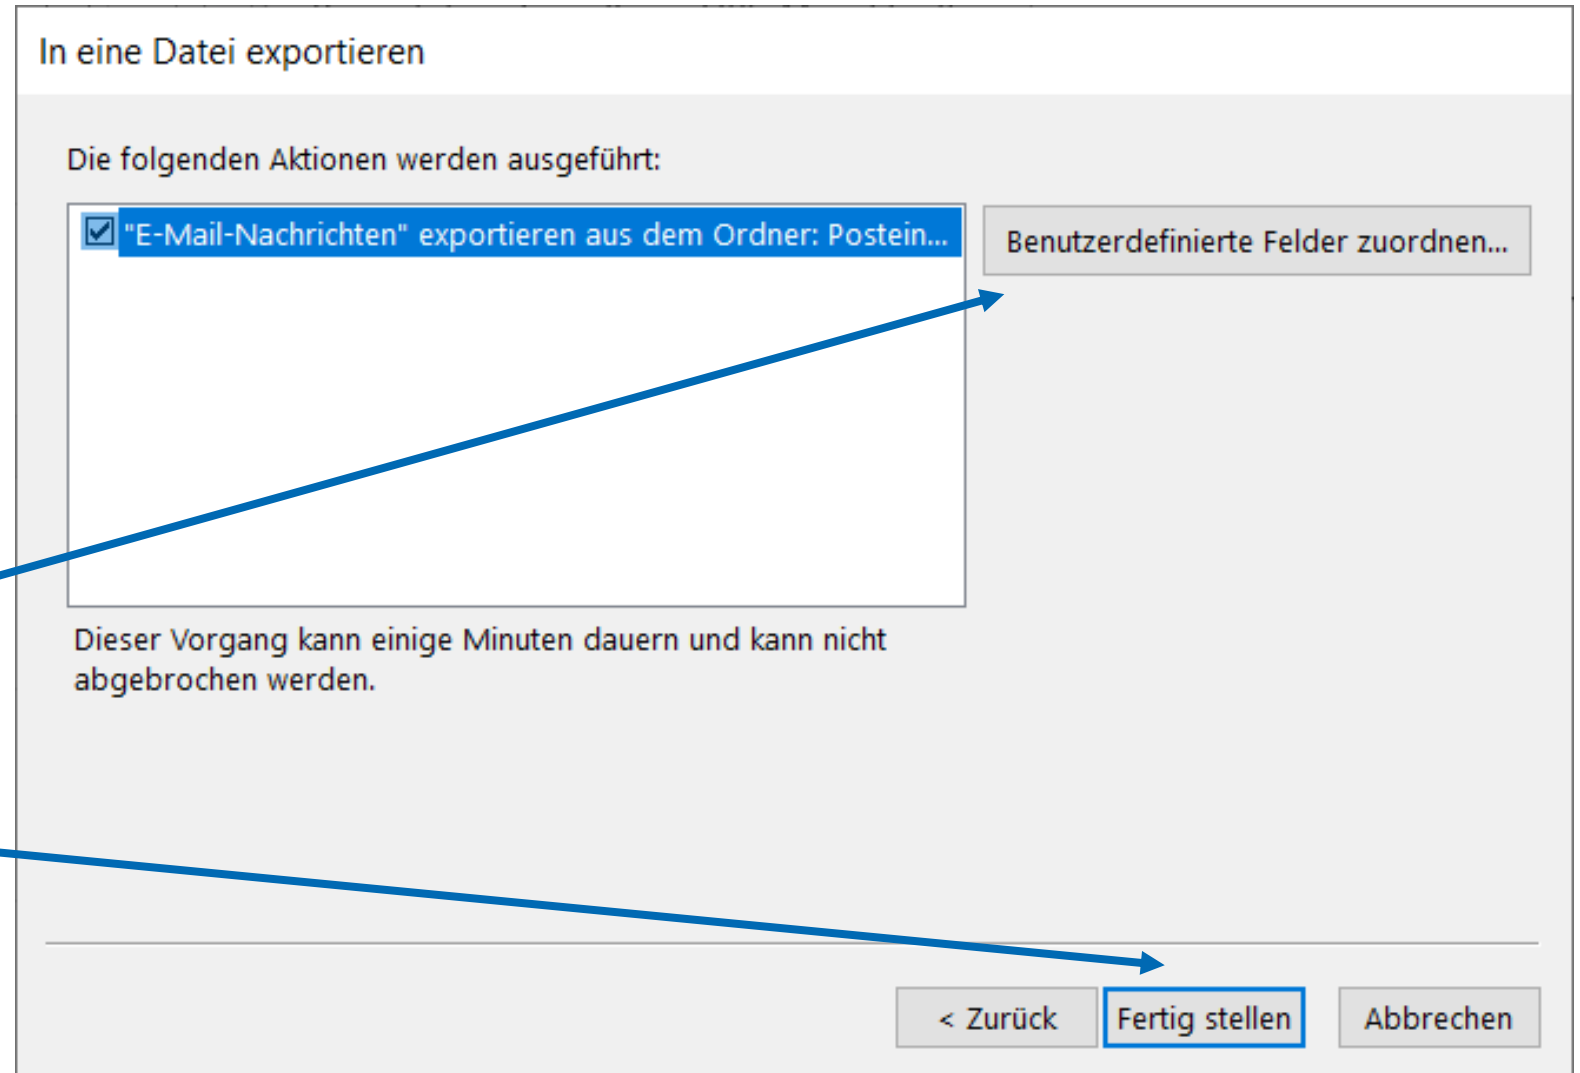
In eine Datei exportieren

Die folgenden Aktionen werden ausgeführt:

"E-Mail-Nachrichten" exportieren aus dem Ordner: Postein...

Benutzerdefinierte Felder zuordnen...

Dieser Vorgang kann einige Minuten dauern und kann nicht abgebrochen werden.

< Zurück

Fertig stellen

Abbrechen